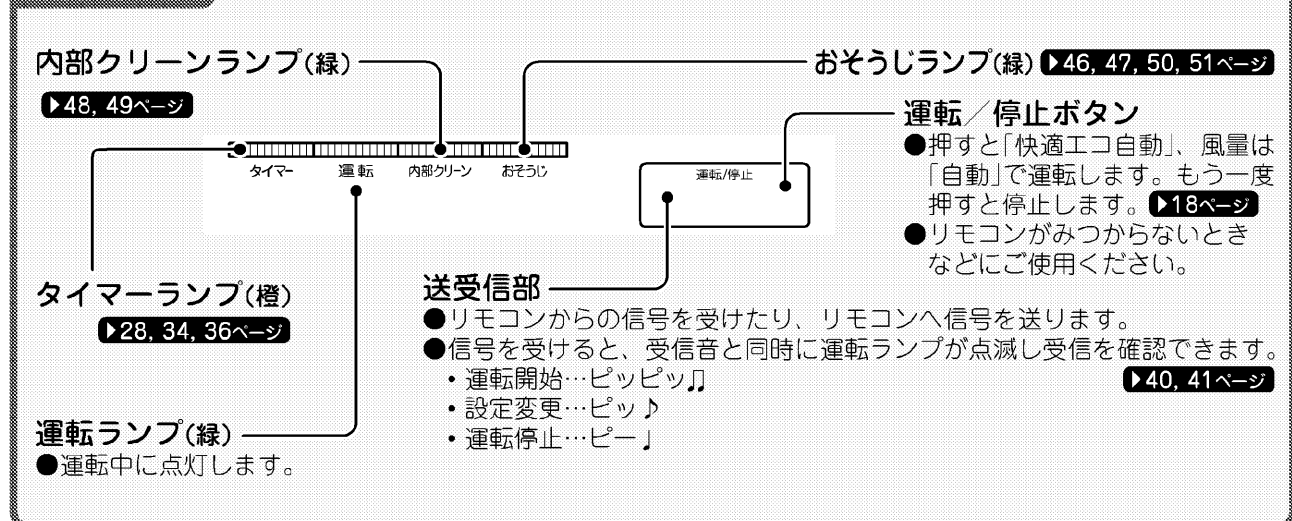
内部クリーンランプ(緑)
▶48, 49ページ

おそうじランプ(緑) ▶46, 47, 50, 51ページ

タイマー　運転　内部クリーン　おそうじ

運転/停止

運転／停止ボタン
●押すと「快適エコ自動」、風量は「自動」で運転します。もう一度押すと停止します。▶18ページ
●リモコンがみつからないときなどにご使用ください。

タイマーランプ(橙)
▶28, 34, 36ページ

送受信部
●リモコンからの信号を受けたり、リモコンへ信号を送ります。
●信号を受けると、受信音と同時に運転ランプが点滅し受信を確認できます。
・運転開始…ピッピッ♫
・設定変更…ピッ♪
・運転停止…ピー♩
▶40, 41ページ

運転ランプ(緑)
●運転中に点灯します。